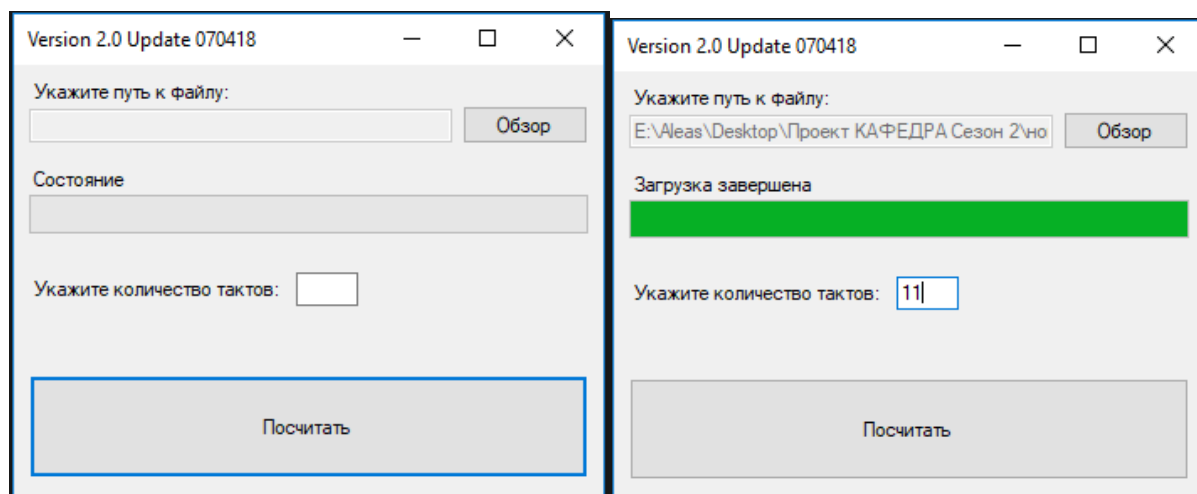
Version 2.0 Update 070418

Укажите путь к файлу:

Обзор

Состояние

Укажите количество тактов:

Посчитать

Version 2.0 Update 070418

Укажите путь к файлу:

E:\Aleas\Desktop\Проект КАФЕДРА Сезон 2\но

Обзор

Загрузка завершена

Укажите количество тактов: 11

Посчитать